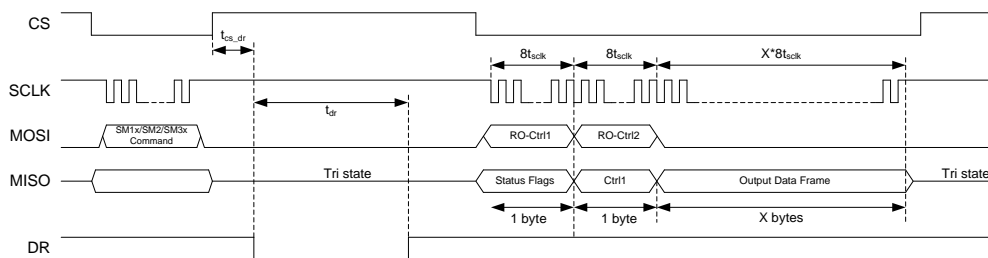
CS

$t_{cs\_dr}$

$8t_{sclk}$

$8t_{sclk}$

$X*8t_{sclk}$

SCLK

$t_{dr}$

MOSI

SM1x/SM2/SM3x Command

RO-Ctrl1

RO-Ctrl2

MISO

Tri state

Status Flags

Ctrl1

Output Data Frame

Tri state

1 byte

1 byte

X bytes

DR